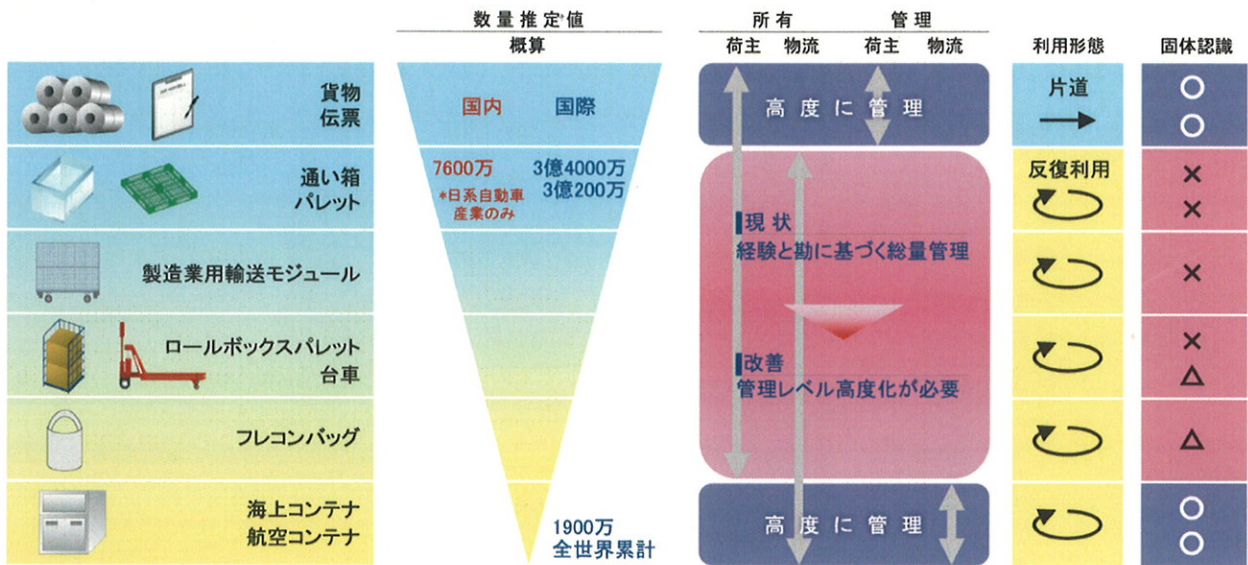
| | 数量推定値 概算 | 所有 荷主 物流 / 管理 荷主 物流 | 利用形態 | 固体認識 |
|---|---|---|---|---|
| 貨物 伝票 | 国内 国際 | 高度に管理 | 片道 → | ○ ○ |
| 通い箱 パレット | 7600万 *日系自動車産業のみ / 3億4000万 3億200万 | ▍現状 経験と勘に基づく総量管理 | 反復利用 | × × |
| 製造業用輸送モジュール | | | | × |
| ロールボックスパレット 台車 | | ▍改善 管理レベル高度化が必要 | | × △ |
| フレコンバッグ | | | | △ |
| 海上コンテナ 航空コンテナ | 1900万 全世界累計 | 高度に管理 | | ○ ○ |